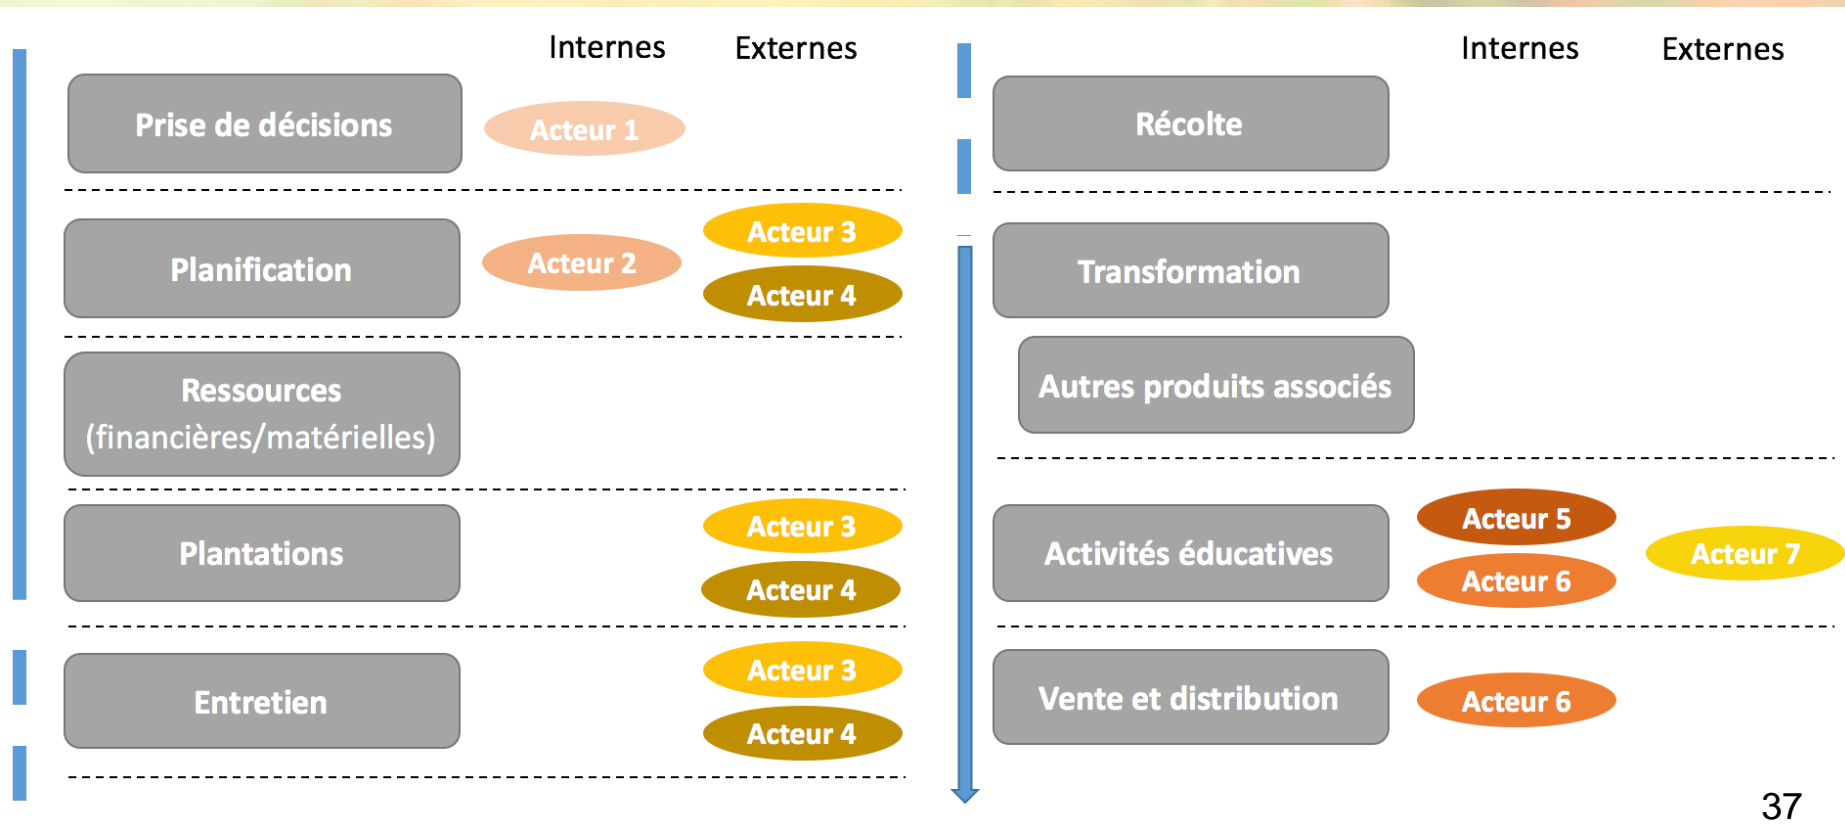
Internes Externes

Prise de décisions

Acteur 1

Planification

Acteur 2

Acteur 3

Acteur 4

Ressources (financières/matérielles)

Plantations

Acteur 3

Acteur 4

Entretien

Acteur 3

Acteur 4

Internes Externes

Récolte

Transformation

Autres produits associés

Activités éducatives

Acteur 5

Acteur 6

Acteur 7

Vente et distribution

Acteur 6

37